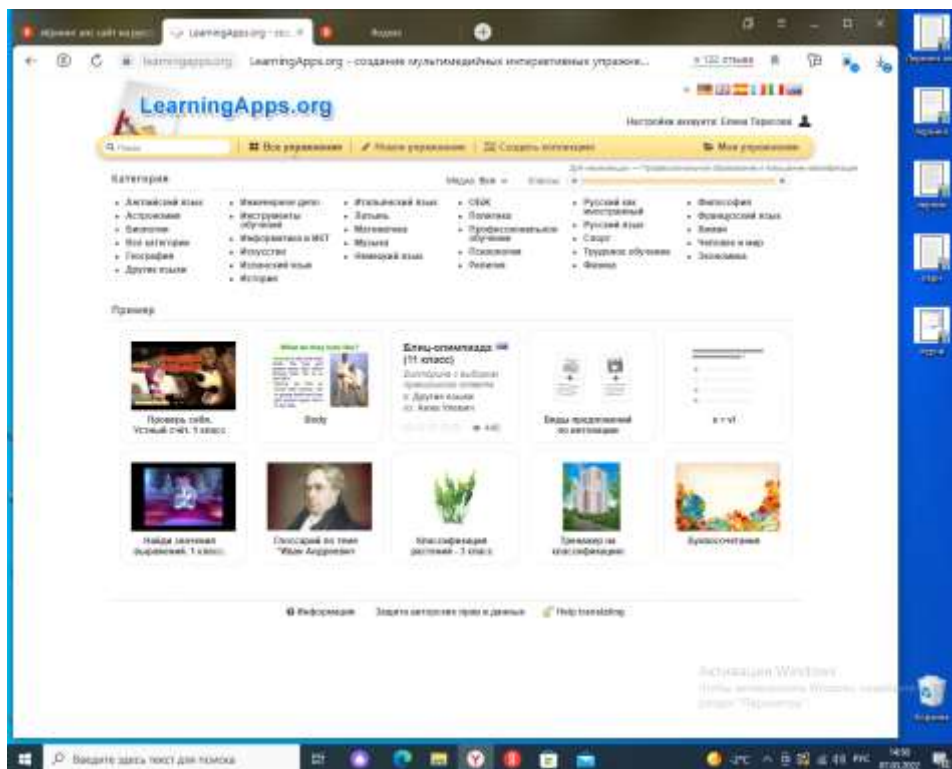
LearningApps.org

LearningApps.org – создание мультимедийных интерактивных упражне...

Настройки аккаунта Елена Терехова

Все упражнения | Новое упражнение | Создать коллекцию | Мои упражнения

Категория

Медиа: Все

- Английский язык
- Астрономия
- Биология
- Все категории
- География
- Другие языки

- Инженерное дело
- Инструменты обучения
- Информатика и ИКТ
- Искусство
- Испанский язык
- История

- Итальянский язык
- Латынь
- Математика
- Музыка
- Немецкий язык

- ОБЖ
- Политика
- Профессиональное обучение
- Психология
- Религия

- Русский как иностранный
- Русский язык
- Спорт
- Трудовое обучение
- Физика

- Философия
- Французский язык
- Химия
- Человек и мир
- Экономика

Пример

Проверь себя. Устный счёт. 1 класс

Body

Блиц-олимпиада (11 класс)

Виды предложений по интонации

Найди значения выражений. 1 класс

Глоссарий по теме "Иван Андреевич

Классификация растений - 3 класс

Тренажер на классификацию

Буквосочетания

Информация | Защита авторских прав и данных | Help translating

Активация Windows

Введите здесь текст для поиска